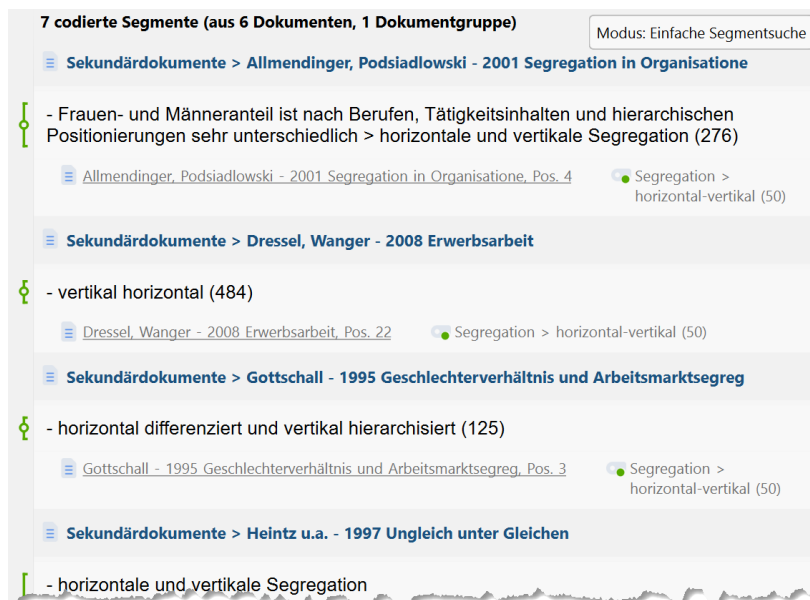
7 codierte Segmente (aus 6 Dokumenten, 1 Dokumentgruppe)

Modus: Einfache Segmentsuche

Sekundärdokumente > Allmendinger, Podsiadlowski - 2001 Segregation in Organisatione

- Frauen- und Männeranteil ist nach Berufen, Tätigkeitsinhalten und hierarchischen Positionierungen sehr unterschiedlich > horizontale und vertikale Segregation (276)

Allmendinger, Podsiadlowski - 2001 Segregation in Organisatione, Pos. 4

Segregation > horizontal-vertikal (50)

Sekundärdokumente > Dressel, Wanger - 2008 Erwerbsarbeit

- vertikal horizontal (484)

Dressel, Wanger - 2008 Erwerbsarbeit, Pos. 22

Segregation > horizontal-vertikal (50)

Sekundärdokumente > Gottschall - 1995 Geschlechterverhältnis und Arbeitsmarktsegreg

- horizontal differenziert und vertikal hierarchisiert (125)

Gottschall - 1995 Geschlechterverhältnis und Arbeitsmarktsegreg, Pos. 3

Segregation > horizontal-vertikal (50)

Sekundärdokumente > Heintz u.a. - 1997 Ungleich unter Gleichen

- horizontale und vertikale Segregation